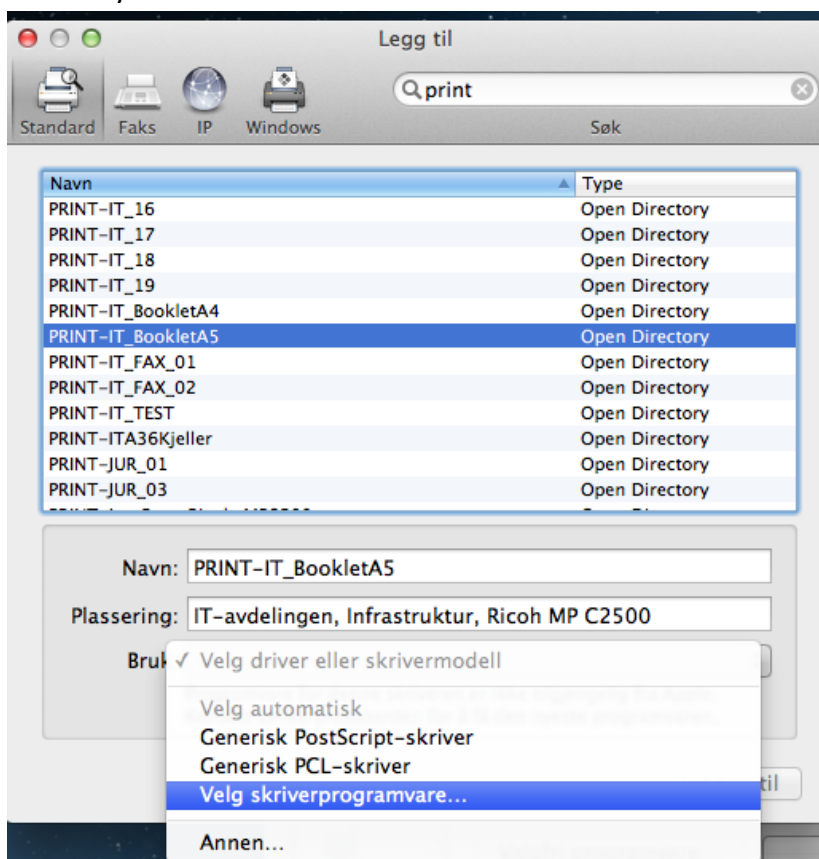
Legg til

Standard Faks IP Windows

print

Søk

| Navn | Type |
|---|---|
| PRINT-IT_16 | Open Directory |
| PRINT-IT_17 | Open Directory |
| PRINT-IT_18 | Open Directory |
| PRINT-IT_19 | Open Directory |
| PRINT-IT_BookletA4 | Open Directory |
| PRINT-IT_BookletA5 | Open Directory |
| PRINT-IT_FAX_01 | Open Directory |
| PRINT-IT_FAX_02 | Open Directory |
| PRINT-IT_TEST | Open Directory |
| PRINT-ITA36Kjeller | Open Directory |
| PRINT-JUR_01 | Open Directory |
| PRINT-JUR_03 | Open Directory |

Navn: PRINT-IT_BookletA5

Plassering: IT-avdelingen, Infrastruktur, Ricoh MP C2500

Bruk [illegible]

✓ Velg driver eller skrivermodell

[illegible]

Velg automatisk
Generisk PostScript-skriver
Generisk PCL-skriver
Velg skriverprogramvare...

Annen...

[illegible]til